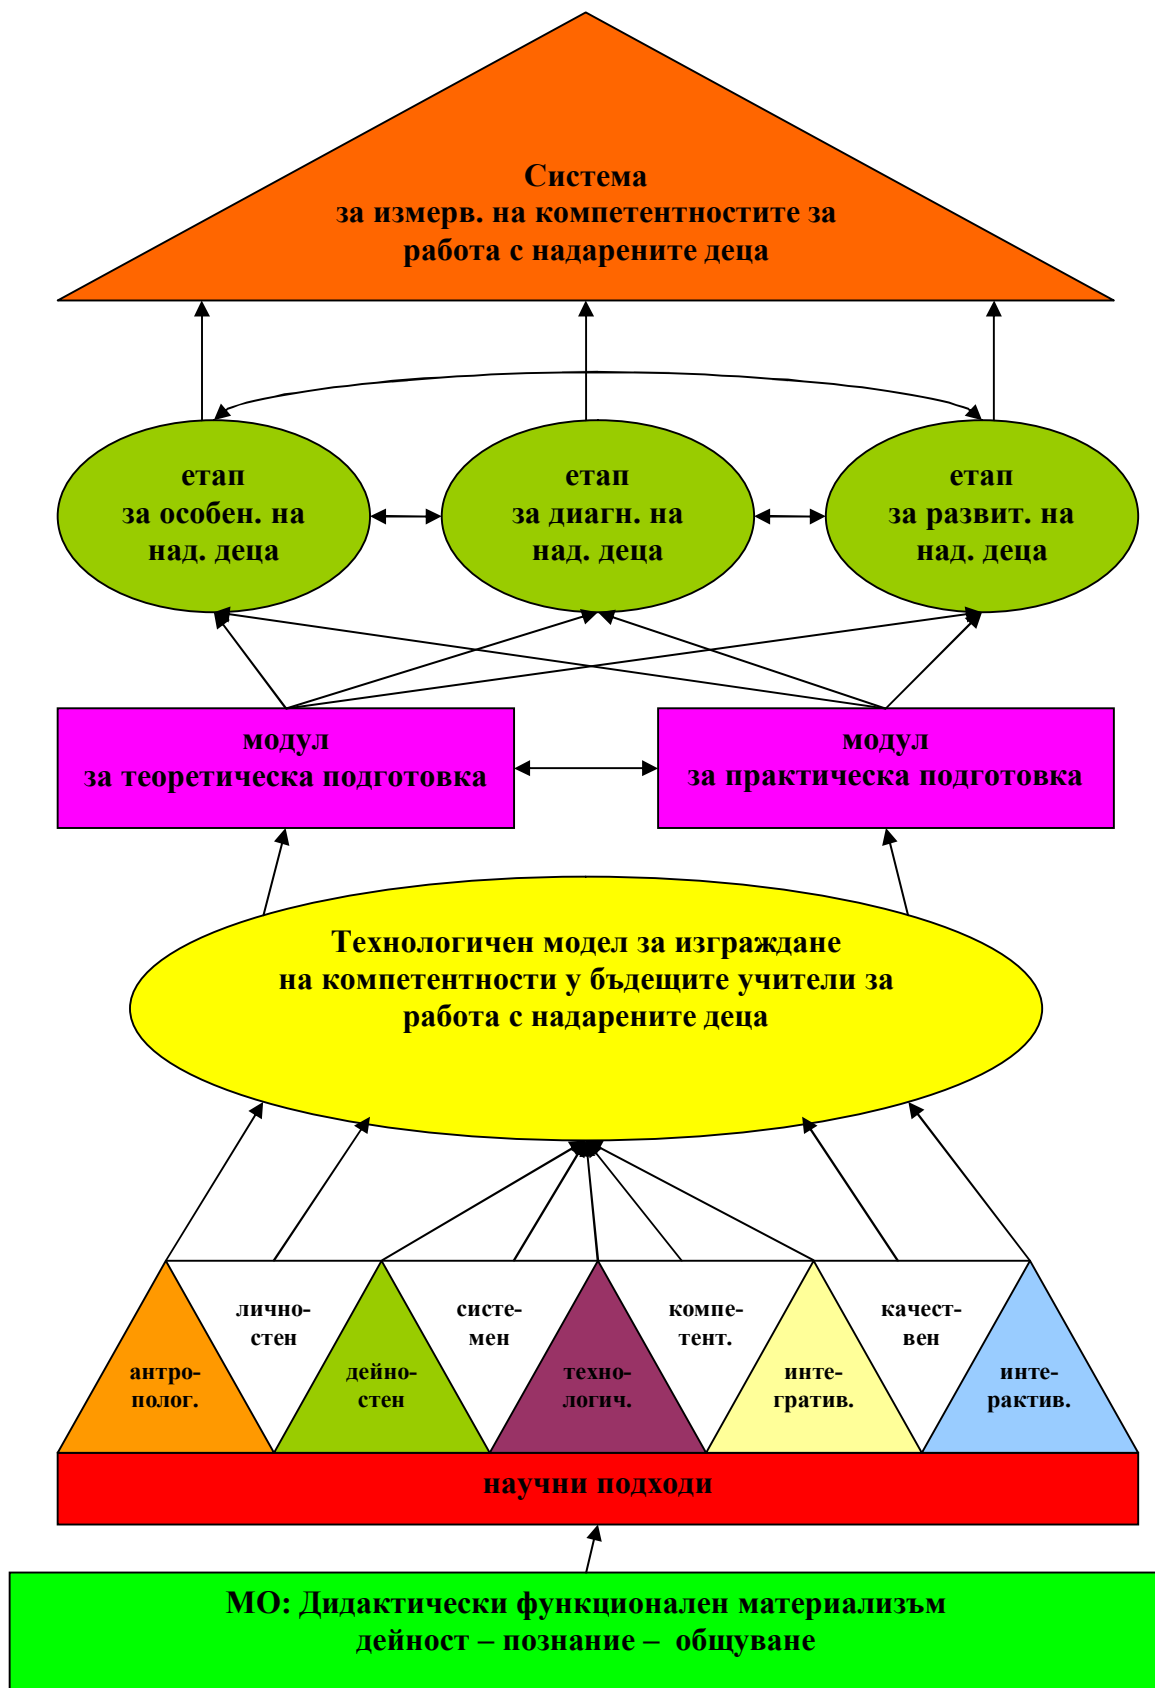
Система
за измерв. на компетентностите за
работа с надарените деца

етап
за особен. на
над. деца

етап
за диагн. на
над. деца

етап
за развит. на
над. деца

модул
за теоретическа подготовка

модул
за практическа подготовка

Технологичен модел за изграждане
на компетентности у бъдещите учители за
работа с надарените деца

антро-
полог.

лично-
стен

дейно-
стен

систе-
мен

техно-
логич.

компе-
тент.

инте-
гратив.

качест-
вен

инте-
рактив.

научни подходи

МО: Дидактически функционален материализъм
дейност – познание – общуване